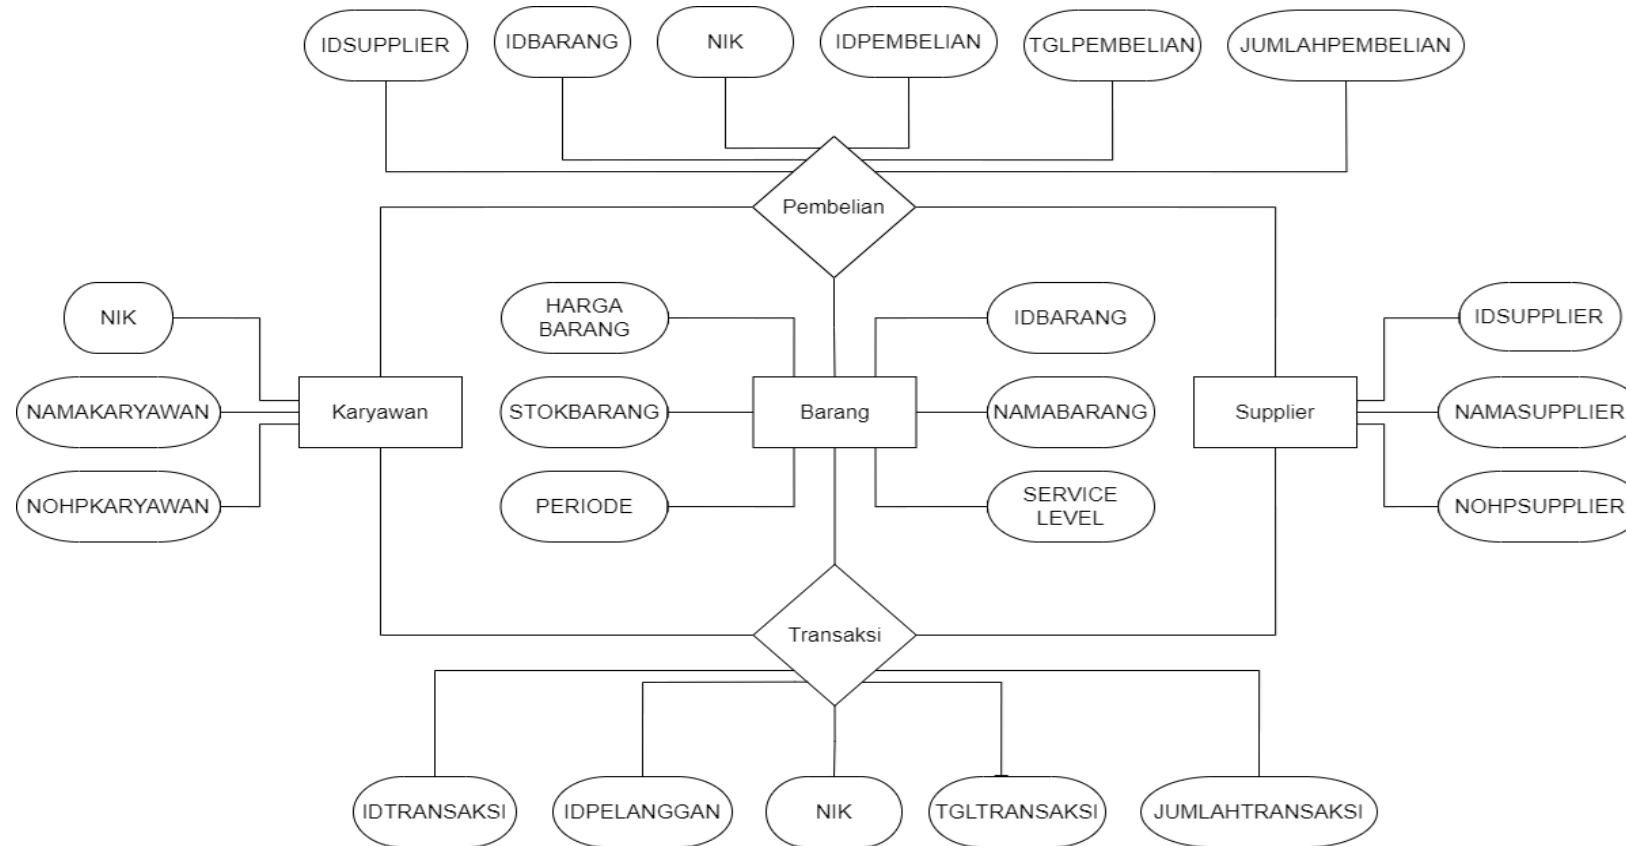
IDSUPPLIER
IDBARANG
NIK
IDPEMBELIAN
TGLPEMBELIAN
JUMLAHPEMBELIAN

Pembelian

NIK
NAMAKARYAWAN
NOHPKARYAWAN
Karyawan

HARGA BARANG
STOKBARANG
PERIODE
Barang
IDBARANG
NAMABARANG
SERVICE LEVEL

Supplier
IDSUPPLIER
NAMASUPPLIER
NOHPSUPPLIER

Transaksi

IDTRANSAKSI
IDPELANGGAN
NIK
TGLTRANSAKSI
JUMLAHTRANSAKSI